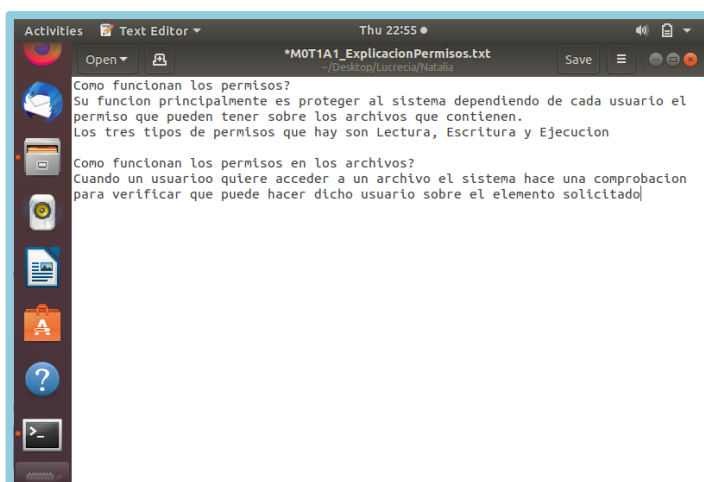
Activities Text Editor ▾ Thu 22:55 ●

Open ▾ *M0T1A1_ExplicacionPermisos.txt ~/Desktop/Lucrecia/Natalia Save

Como funcionan los permisos?
Su funcion principalmente es proteger al sistema dependiendo de cada usuario el permiso que pueden tener sobre los archivos que contienen.
Los tres tipos de permisos que hay son Lectura, Escritura y Ejecucion

Como funcionan los permisos en los archivos?
Cuando un usuarioo quiere acceder a un archivo el sistema hace una comprobacion para verificar que puede hacer dicho usuario sobre el elemento solicitado